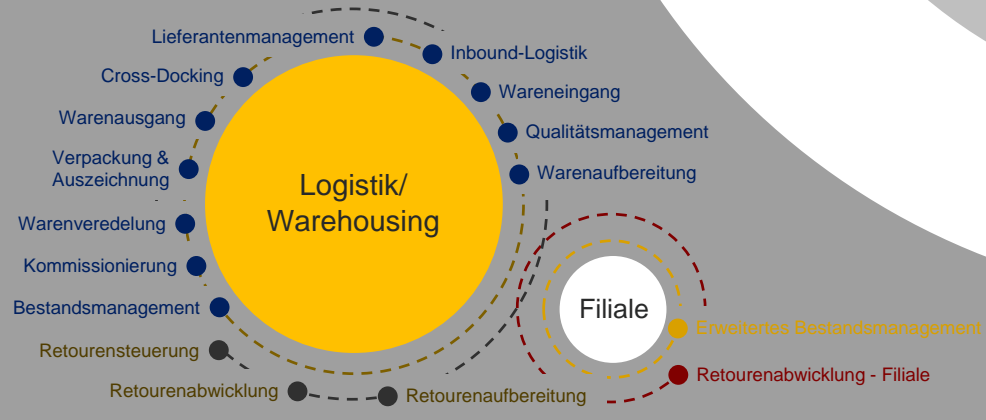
Lieferantenmanagement

Inbound-Logistik

Cross-Docking

Wareneingang

Warenausgang

Qualitätsmanagement

Verpackung & Auszeichnung

Warenaufbereitung

Logistik/ Warehousing

Warenveredelung

Kommissionierung

Bestandsmanagement

Filiale

Erweitertes Bestandsmanagement

Retourensteuerung

Retourenabwicklung - Filiale

Retourenabwicklung

Retourenaufbereitung